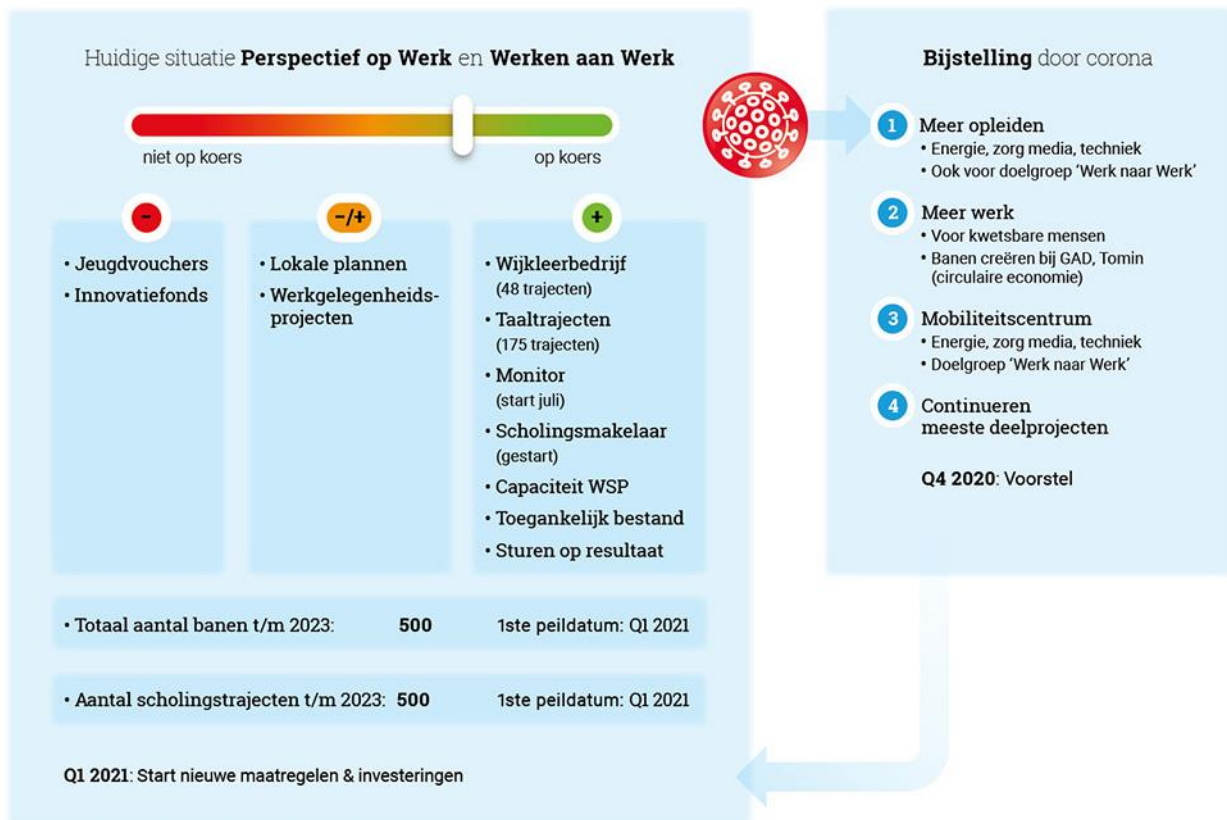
Huidige situatie **Perspectief op Werk** en **Werken aan Werk**

niet op koers

op koers

-

• Jeugdvouchers
• Innovatiefonds

-/+

• Lokale plannen
• Werkgelegenheidsprojecten

+

• Wijkleerbedrijf (48 trajecten)
• Taaltrajecten (175 trajecten)
• Monitor (start juli)
• Scholingsmakelaar (gestart)
• Capaciteit WSP
• Toegankelijk bestand
• Sturen op resultaat

• Totaal aantal banen t/m 2023: 500 1ste peildatum: Q1 2021

• Aantal scholingstrajecten t/m 2023: 500 1ste peildatum: Q1 2021

Q1 2021: Start nieuwe maatregelen & investeringen

**Bijstelling** door corona

1 Meer opleiden
• Energie, zorg media, techniek
• Ook voor doelgroep 'Werk naar Werk'

2 Meer werk
• Voor kwetsbare mensen
• Banen creëren bij GAD, Tomin (circulaire economie)

3 Mobiliteitscentrum
• Energie, zorg media, techniek
• Doelgroep 'Werk naar Werk'

4 Continueren meeste deelprojecten

Q4 2020: Voorstel